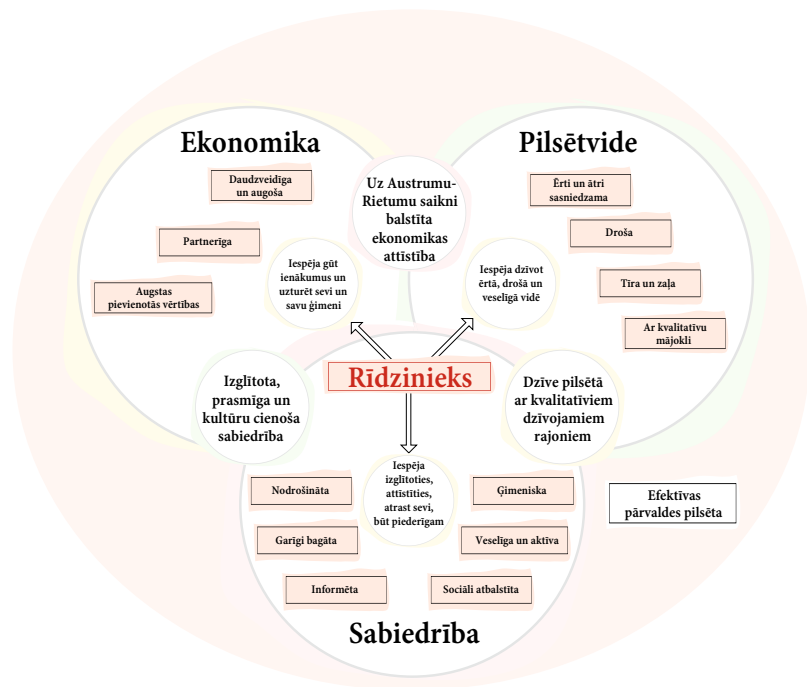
Ekonomika

Pilsētvide

Daudzveidīga un augoša

Partnerīga

Augstas pievienotās vērtības

Uz Austrumu-Rietumu saikni balstīta ekonomikas attīstība

Iespēja gūt ienākumus un uzturēt sevi un savu ģimeni

Iespēja dzīvot ērtā, drošā un veselīgā vidē

Ērti un ātri sasniedzama

Droša

Tīra un zaļa

Ar kvalitatīvu mājokli

Izglītota, prasmīga un kultūru cienoša sabiedrība

Rīdzinieks

Dzīve pilsētā ar kvalitatīviem dzīvojamiem rajoniem

Iespēja izglītoties, attīstīties, atrast sevi, būt piederīgam

Nodrošināta

Garīgi bagāta

Informēta

Ģimeniska

Veselīga un aktīva

Sociāli atbalstīta

Efektīvas pārvaldes pilsēta

Sabiedrība